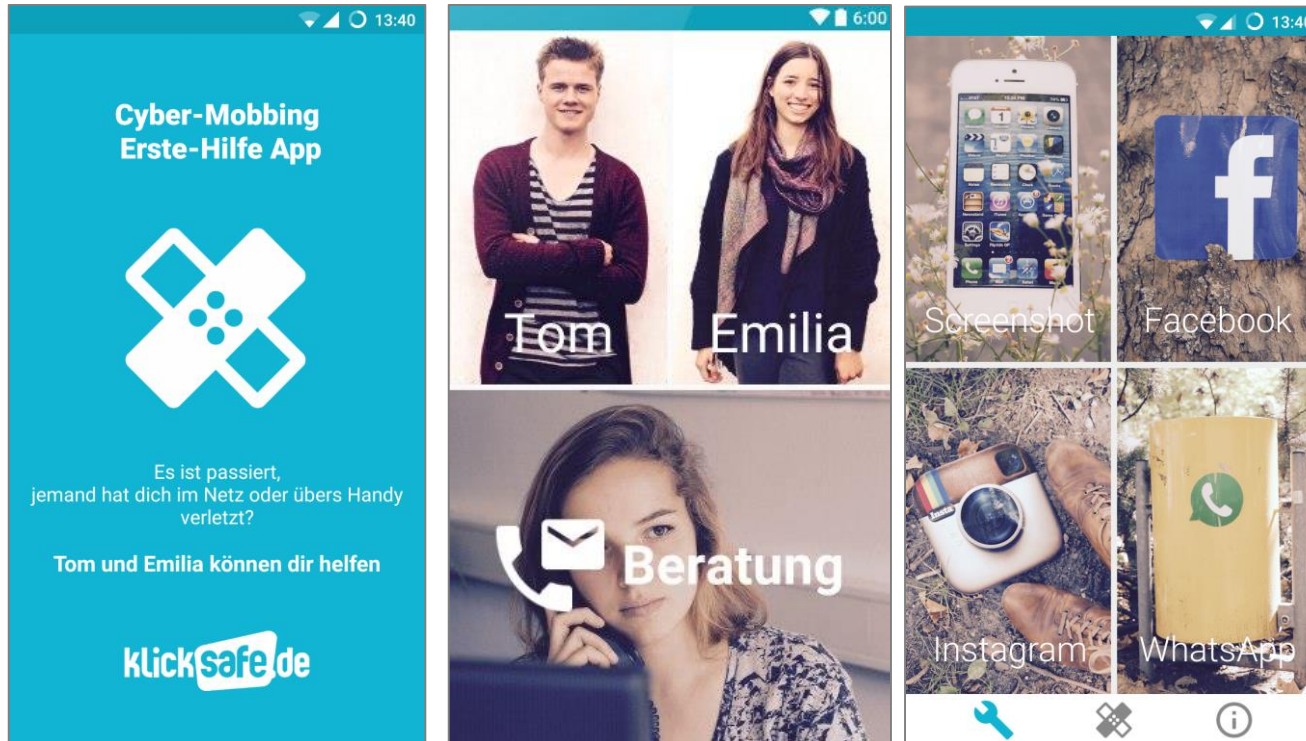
13:40

Cyber-Mobbing
Erste-Hilfe App

Es ist passiert,
jemand hat dich im Netz oder übers Handy verletzt?

Tom und Emilia können dir helfen

klicksafe.de

6:00

Tom

Emilia

Beratung

13:4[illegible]

Screenshot

Facebook

Instagram

WhatsApp